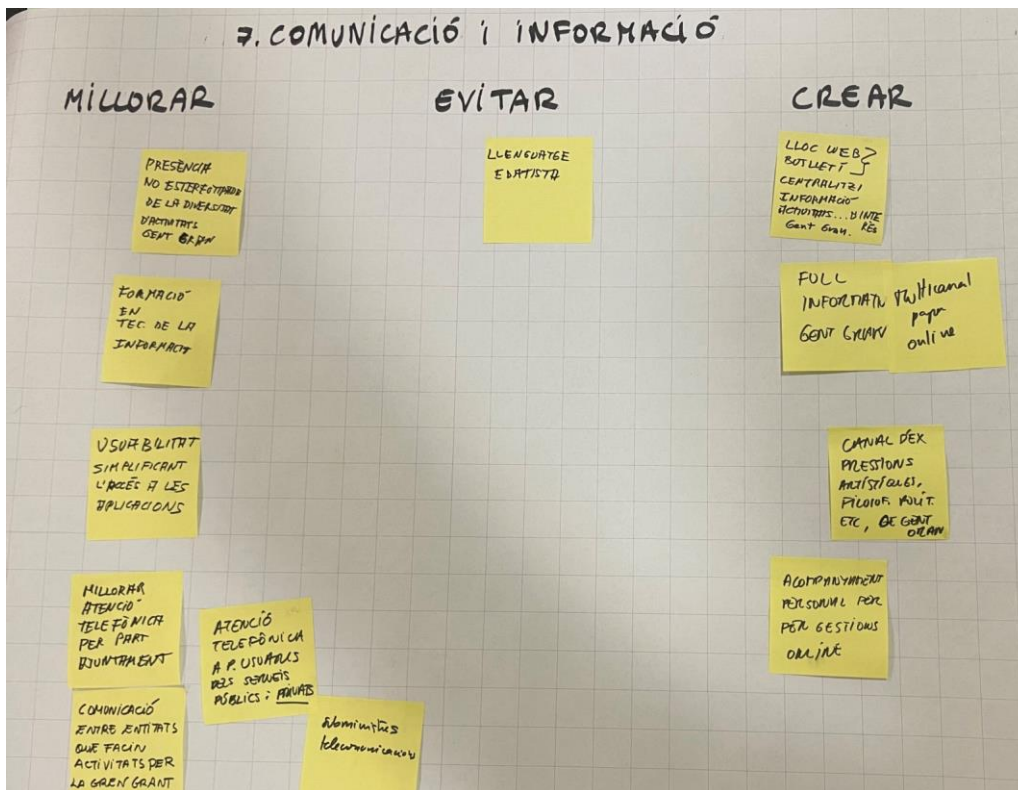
7. COMUNICACIÓ I INFORMACIÓ

MILLORAR

PRESÈNCIA NO ESTEREOTIPADA DE LA DIVERSITAT D'ACTIVITATS GENT GRAN

FORMACIÓ EN TEC. DE LA INFORMACIÓ

USABILITAT SIMPLIFICANT L'ACCÉS A LES APLICACIONS

MILLORAR ATENCIÓ TELEFÒNICA PER PART AJUNTAMENT

ATENCIÓ TELEFÒNICA A P. USUARIS DELS SERVEIS PÚBLICS i PRIVATS

COMUNICACIÓ ENTRE ENTITATS QUE FACIN ACTIVITATS PER LA GENT GRANT

Subministres telecomunicacions

EVITAR

LLENGUATGE EDATISTA

CREAR

LLOC WEB BUTLLETÍ } CENTRALITZI INFORMACIÓ ACTIVITATS... D'INTERÈS Gent Gran.

FULL INFORMATIU GENT GRAN

Multicanal paper online

CANAL D'EXPRESSIONS ARTÍSTIQUES, PICTOR. MÚSIC. ETC, DE GENT GRAN

ACOMPANYAMENT PERSONAL PER PER GESTIONS ONLINE